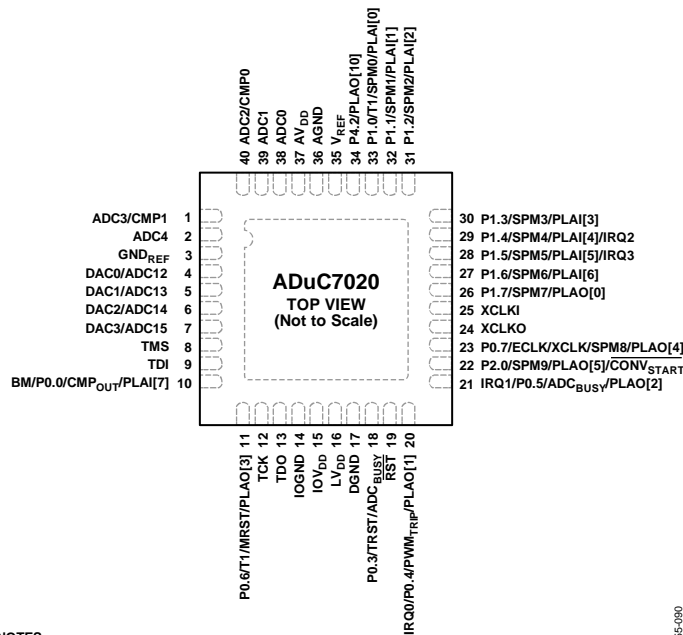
40 ADC2/CMP0
39 ADC1
38 ADC0
37 AV$_{DD}$
36 AGND
35 V$_{REF}$
34 P4.2/PLAO[10]
33 P1.0/T1/SPM0/PLAI[0]
32 P1.1/SPM1/PLAI[1]
31 P1.2/SPM2/PLAI[2]

ADC3/CMP1 1
ADC4 2
GND$_{REF}$ 3
DAC0/ADC12 4
DAC1/ADC13 5
DAC2/ADC14 6
DAC3/ADC15 7
TMS 8
TDI 9
BM/P0.0/CMP$_{OUT}$/PLAI[7] 10

ADuC7020
TOP VIEW
(Not to Scale)

30 P1.3/SPM3/PLAI[3]
29 P1.4/SPM4/PLAI[4]/IRQ2
28 P1.5/SPM5/PLAI[5]/IRQ3
27 P1.6/SPM6/PLAI[6]
26 P1.7/SPM7/PLAO[0]
25 XCLKI
24 XCLKO
23 P0.7/ECLK/XCLK/SPM8/PLAO[4]
22 P2.0/SPM9/PLAO[5]/$\overline{CONV_{START}}$
21 IRQ1/P0.5/ADC$_{BUSY}$/PLAO[2]

P0.6/T1/MRST/PLAO[3] 11
TCK 12
TDO 13
IOGND 14
IOV$_{DD}$ 15
LV$_{DD}$ 16
DGND 17
P0.3/TRST/ADC$_{BUSY}$ 18
$\overline{RST}$ 19
IRQ0/P0.4/PWM$_{TRIP}$/PLAO[1] 20

NOTES

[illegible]5-090